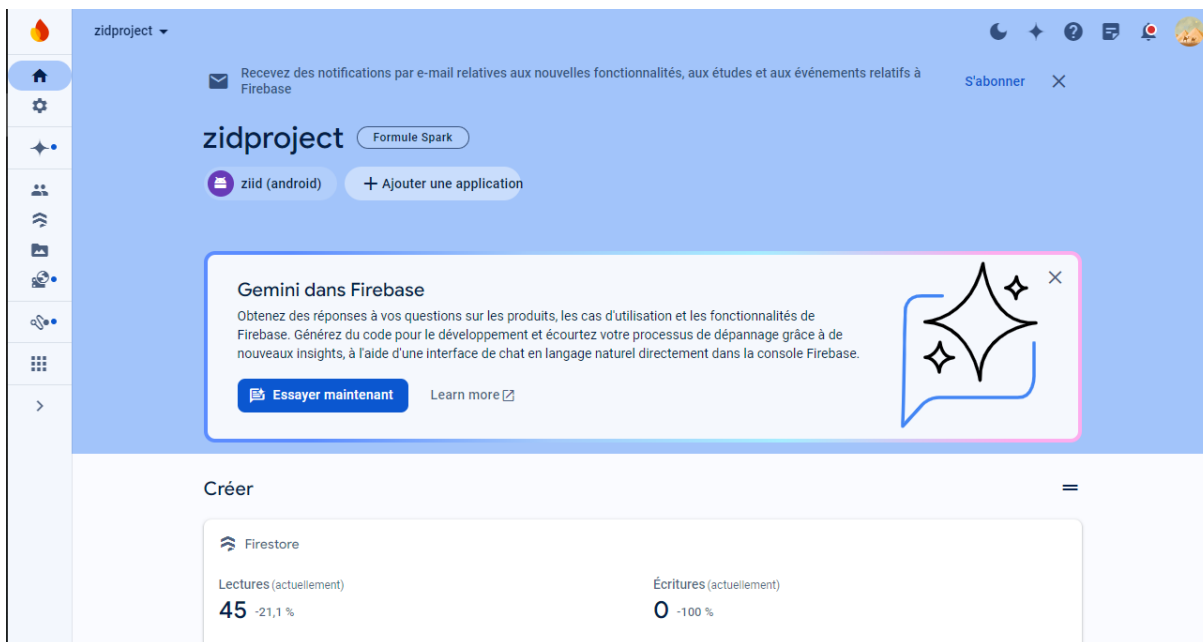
zidproject

Recevez des notifications par e-mail relatives aux nouvelles fonctionnalités, aux études et aux événements relatifs à Firebase

S'abonner

zidproject

Formule Spark

ziid (android)

Ajouter une application

Gemini dans Firebase

Obtenez des réponses à vos questions sur les produits, les cas d'utilisation et les fonctionnalités de Firebase. Générez du code pour le développement et écourtez votre processus de dépannage grâce à de nouveaux insights, à l'aide d'une interface de chat en langage naturel directement dans la console Firebase.

Essayer maintenant

Learn more

Créer

Firestore

Lectures (actuellement)

45 -21,1 %

Écritures (actuellement)

0 -100 %